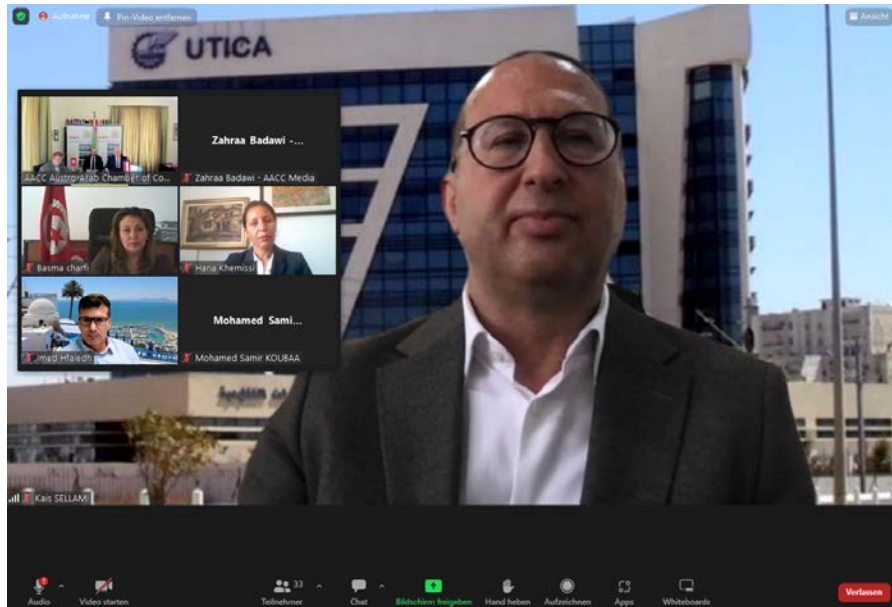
Aufnahme Pin-Video entfernen

Ansicht

UTICA

AACC AustroArab Chamber of Co...

Zahraa Badawi -...

Zahraa Badawi - AACC Media

Basma charfi

Hana Khemissi

Imed Hfaiedh

Mohamed Sami...

Mohamed Samir KOUBAA

Kais SELLAMI

Audio

Video starten

33

Teilnehmer

Chat

Bildschirm freigeben

Hand heben

Aufzeichnen

Apps

Whiteboards

Verlassen